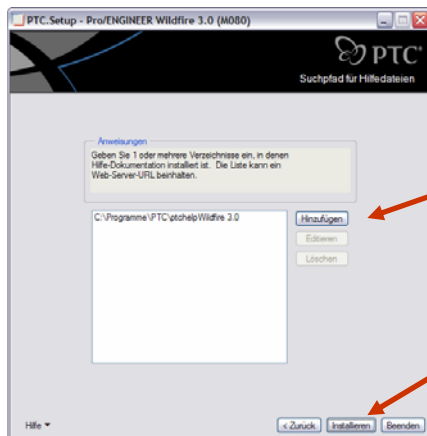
PTC.Setup - Pro/ENGINEER Wildfire 3.0 (M080)

PTC

Suchpfad für Hilfedateien

Anweisungen

Geben Sie 1 oder mehrere Verzeichnisse ein, in denen Hilfe-Dokumentation installiert ist. Die Liste kann ein Web-Server-URL beinhalten.

C:\Programme\PTC\ptchelpWildfire 3.0

Hinzufügen

Editieren

Löschen

Hilfe

< Zurück

Installieren

Beenden